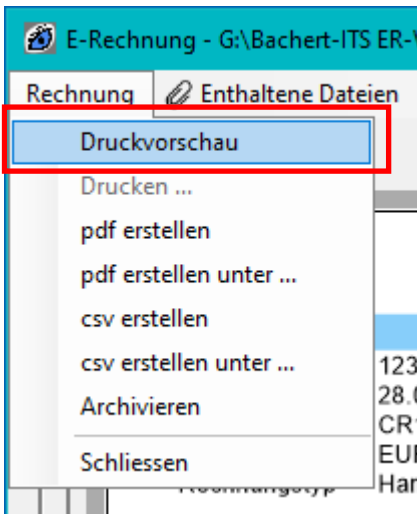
E-Rechnung - G:\Bachert-ITS ER-V

Rechnung
Enthaltene Dateien

Druckvorschau
Drucken ...
pdf erstellen
pdf erstellen unter ...
csv erstellen
csv erstellen unter ...
Archivieren
Schliessen

123
28.0
CR1
EUI
Rechnungstyp
Han